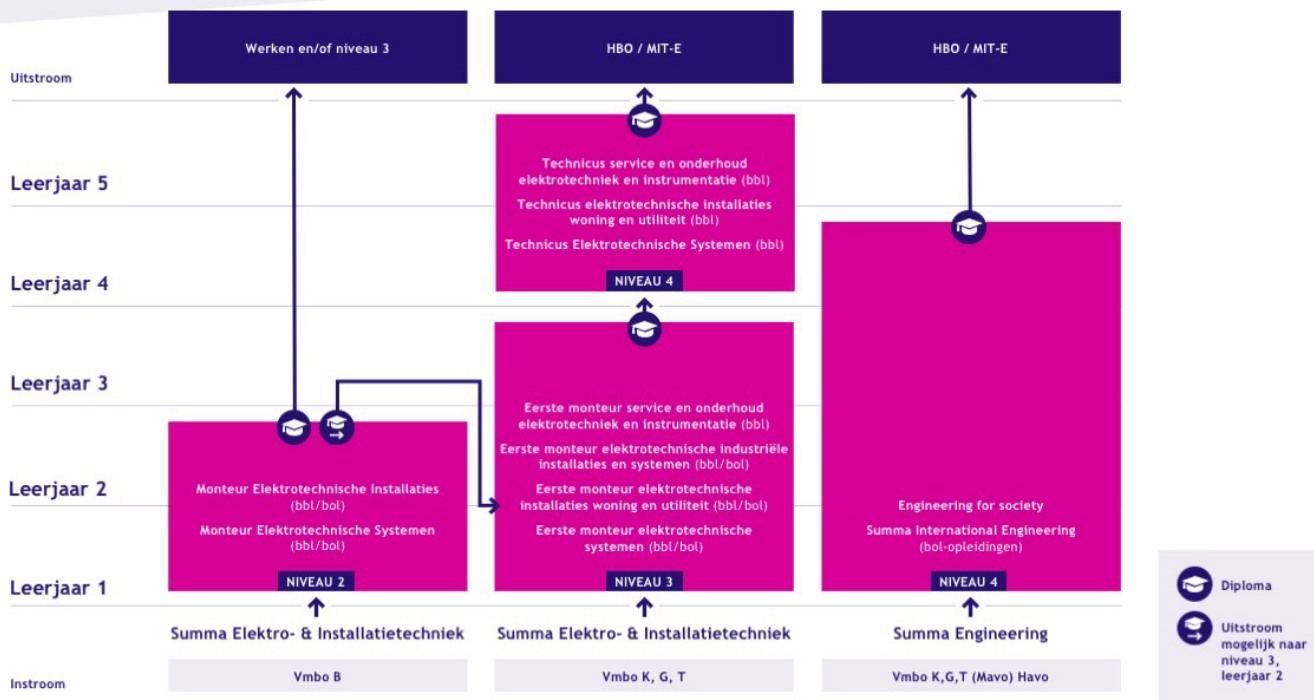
Uitstroom

Werken en/of niveau 3

HBO / MIT-E

HBO / MIT-E

Leerjaar 5

Leerjaar 4

Leerjaar 3

Leerjaar 2

Leerjaar 1

Instroom

Technicus service en onderhoud elektrotechniek en instrumentatie (bbl)

Technicus elektrotechnische installaties woning en utiliteit (bbl)

Technicus Elektrotechnische Systemen (bbl)

NIVEAU 4

Eerste monteur service en onderhoud elektrotechniek en instrumentatie (bbl)

Eerste monteur elektrotechnische industriële installaties en systemen (bbl/bol)

Eerste monteur elektrotechnische installaties woning en utiliteit (bbl/bol)

Eerste monteur elektrotechnische systemen (bbl/bol)

NIVEAU 3

Monteur Elektrotechnische Installaties (bbl/bol)

Monteur Elektrotechnische Systemen (bbl/bol)

NIVEAU 2

Engineering for society

Summa International Engineering (bol-opleidingen)

NIVEAU 4

Summa Elektro- & Installatietechniek

Summa Elektro- & Installatietechniek

Summa Engineering

Vmbo B

Vmbo K, G, T

Vmbo K,G,T (Mavo) Havo

Diploma

Uitstroom mogelijk naar niveau 3, leerjaar 2